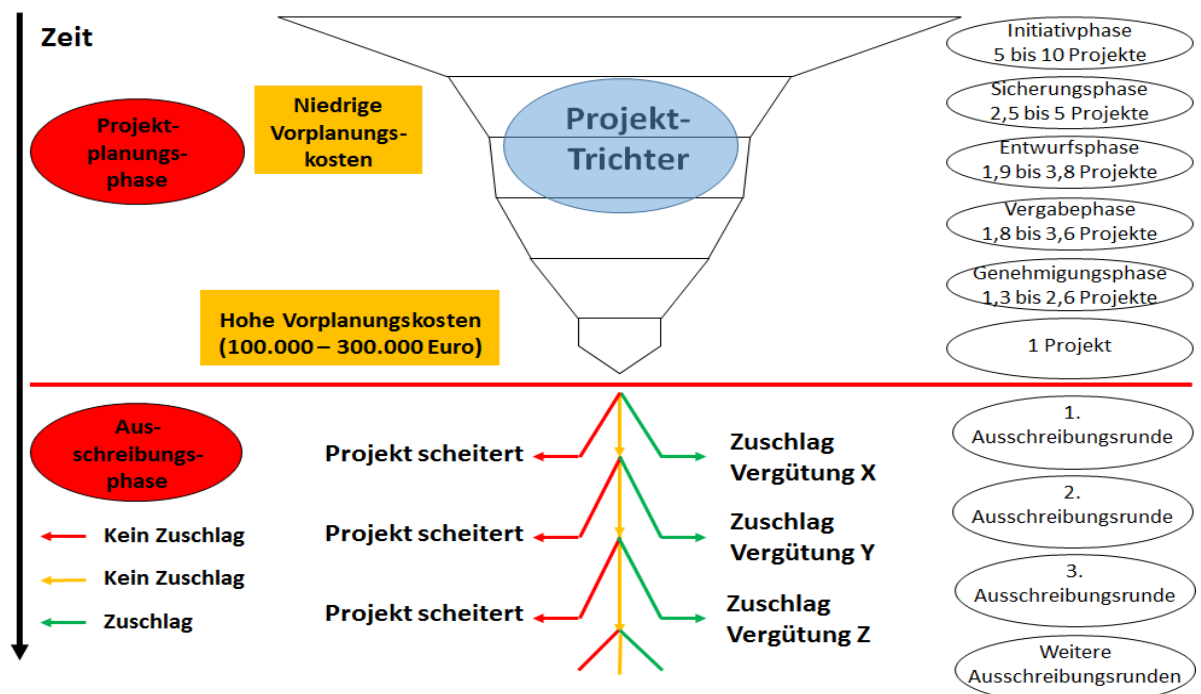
Zeit

Projektplanungsphase

Niedrige Vorplanungskosten

Projekt-Trichter

Initiativphase
5 bis 10 Projekte

Sicherungsphase
2,5 bis 5 Projekte

Entwurfsphase
1,9 bis 3,8 Projekte

Vergabephase
1,8 bis 3,6 Projekte

Genehmigungsphase
1,3 bis 2,6 Projekte

Hohe Vorplanungskosten
(100.000 – 300.000 Euro)

1 Projekt

Ausschreibungsphase

Projekt scheitert

Zuschlag
Vergütung X

1.
Ausschreibungsrunde

Projekt scheitert

Zuschlag
Vergütung Y

2.
Ausschreibungsrunde

Kein Zuschlag

Kein Zuschlag

Zuschlag

Projekt scheitert

Zuschlag
Vergütung Z

3.
Ausschreibungsrunde

Weitere
Ausschreibungsrunden